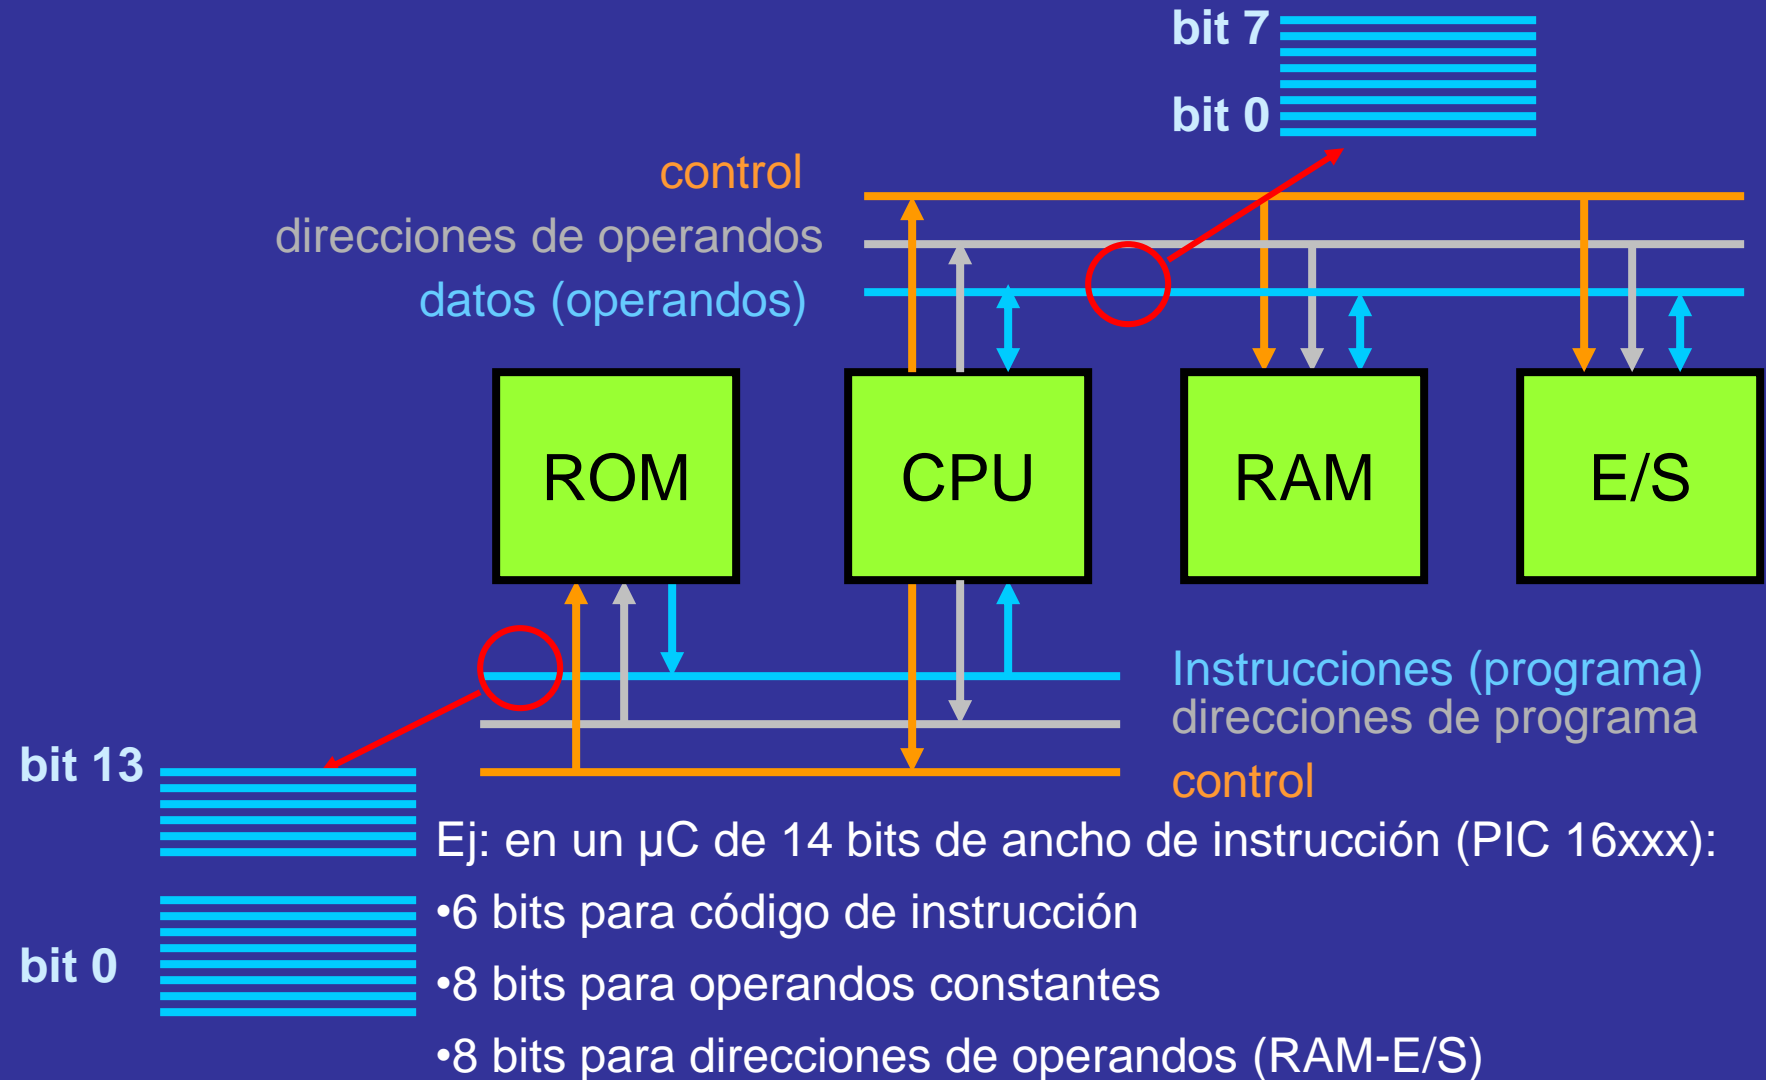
bit 7

bit 0

control
direcciones de operandos
datos (operandos)

ROM

CPU

RAM

E/S

Instrucciones (programa)
direcciones de programa
control

bit 13

bit 0

Ej: en un µC de 14 bits de ancho de instrucción (PIC 16xxx):
•6 bits para código de instrucción
•8 bits para operandos constantes
•8 bits para direcciones de operandos (RAM-E/S)